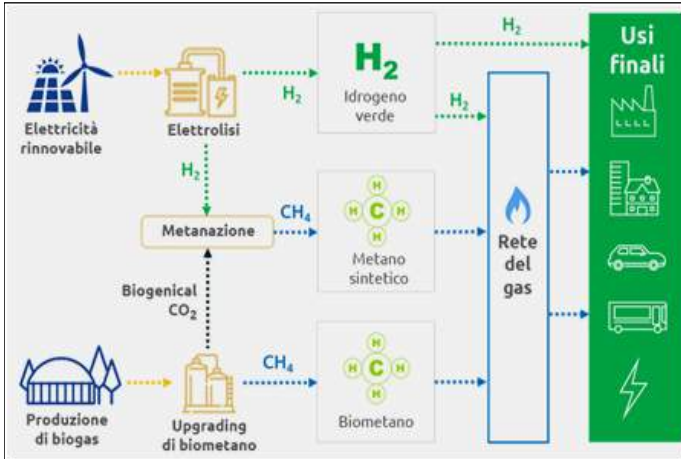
Elettricità rinnovabile

Elettrolisi

$H_2$

$H_2$

Idrogeno verde

$H_2$

$H_2$

$H_2$

Usi finali

Metanazione

$CH_4$

H C H H H

Metano sintetico

Rete del gas

Biogenical $CO_2$

Produzione di biogas

Upgrading di biometano

$CH_4$

H C H H H

Biometano